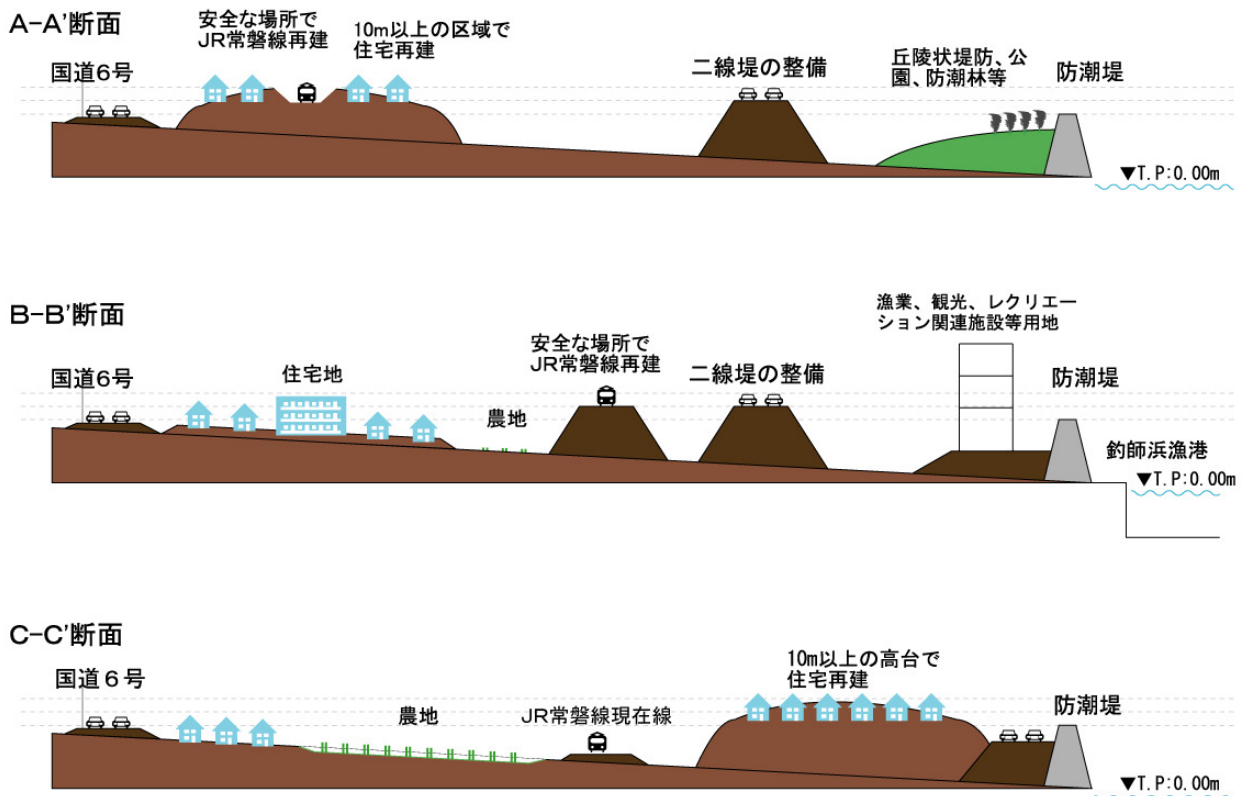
A–A'断面

国道6号

安全な場所で
JR常磐線再建

10m以上の区域で
住宅再建

二線堤の整備

丘陵状堤防、公園、防潮林等

防潮堤

▼T.P:0.00m

B–B'断面

国道6号

住宅地

農地

安全な場所で
JR常磐線再建

二線堤の整備

漁業、観光、レクリエーション関連施設等用地

防潮堤

釣師浜漁港

▼T.P:0.00m

C–C'断面

国道6号

農地

JR常磐線現在線

10m以上の高台で
住宅再建

防潮堤

▼T.P:0.00m